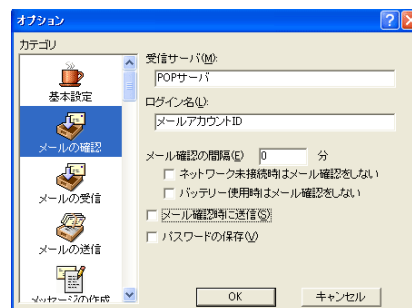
オプション

カテゴリ

基本設定

メールの確認

メールの受信

メールの送信

メッセージの作成

受信サーバ(M):

POPサーバ

ログイン名(L):

メールアカウントID

メール確認の間隔(E) 0 分

ネットワーク未接続時はメール確認をしない

バッテリー使用時はメール確認をしない

メール確認時に送信(S)

パスワードの保存(V)

OK

キャンセル